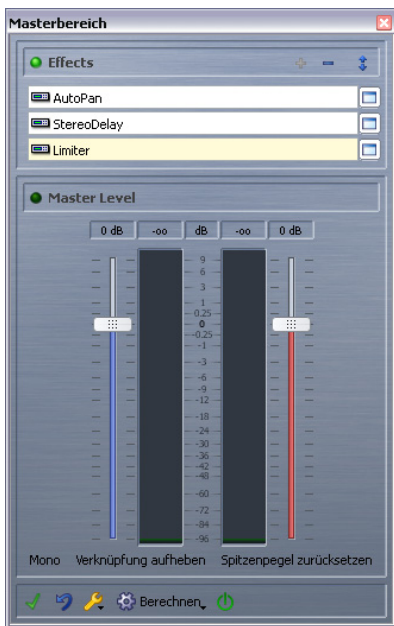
Masterbereich

Effects

AutoPan

StereoDelay

Limiter

Master Level

0 dB
-oo
dB
-oo
0 dB

9
6
3
1
0.25
0
-0.25
-1
-3
-6
-9
-12
-18
-24
-30
-36
-42
-48
-60
-72
-84
-96

Mono
Verknüpfung aufheben
Spitzenpegel zurücksetzen

Berechnen